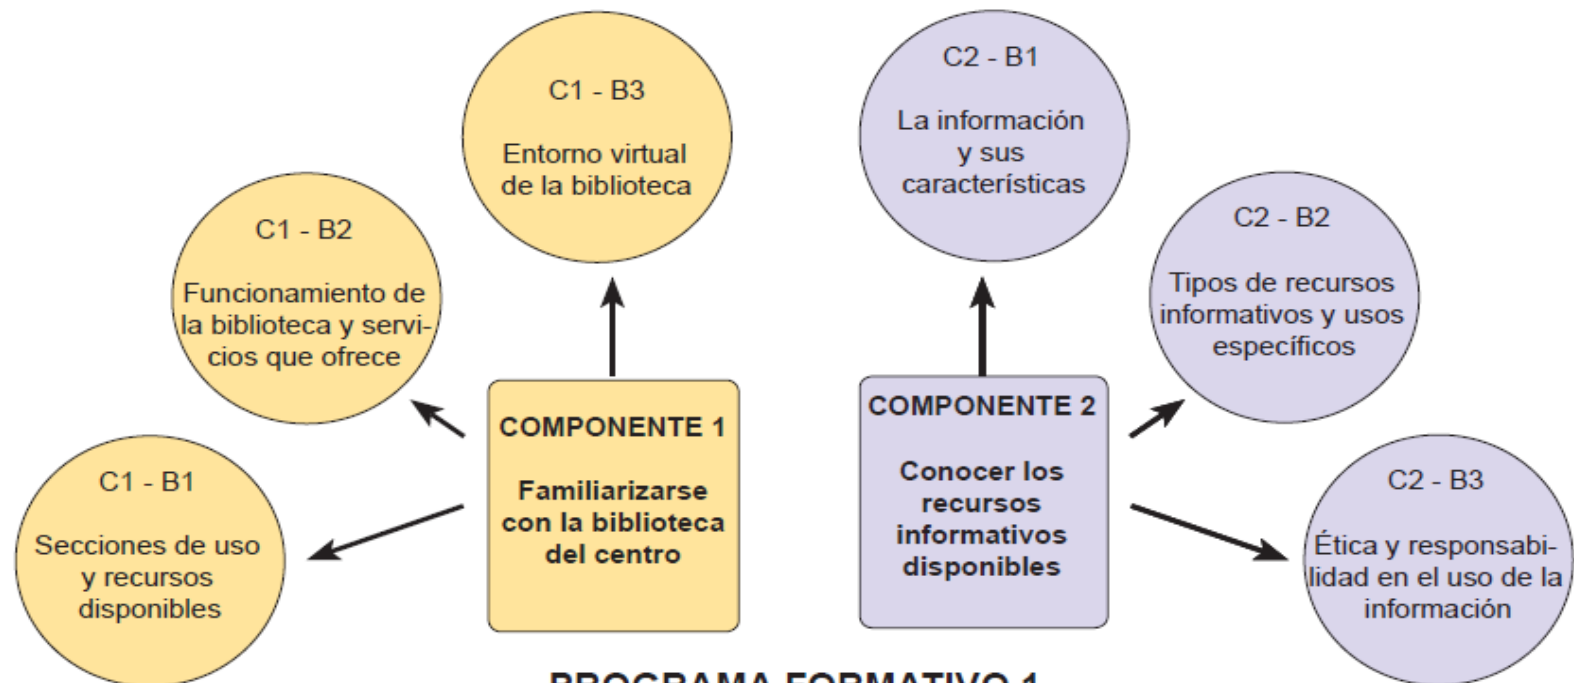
C1 - B3

Entorno virtual de la biblioteca

C1 - B2

Funcionamiento de la biblioteca y servicios que ofrece

C1 - B1

Secciones de uso y recursos disponibles

COMPONENTE 1

Familiarizarse con la biblioteca del centro

C2 - B1

La información y sus características

C2 - B2

Tipos de recursos informativos y usos específicos

C2 - B3

Ética y responsabilidad en el uso de la información

COMPONENTE 2

Conocer los recursos informativos disponibles

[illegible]